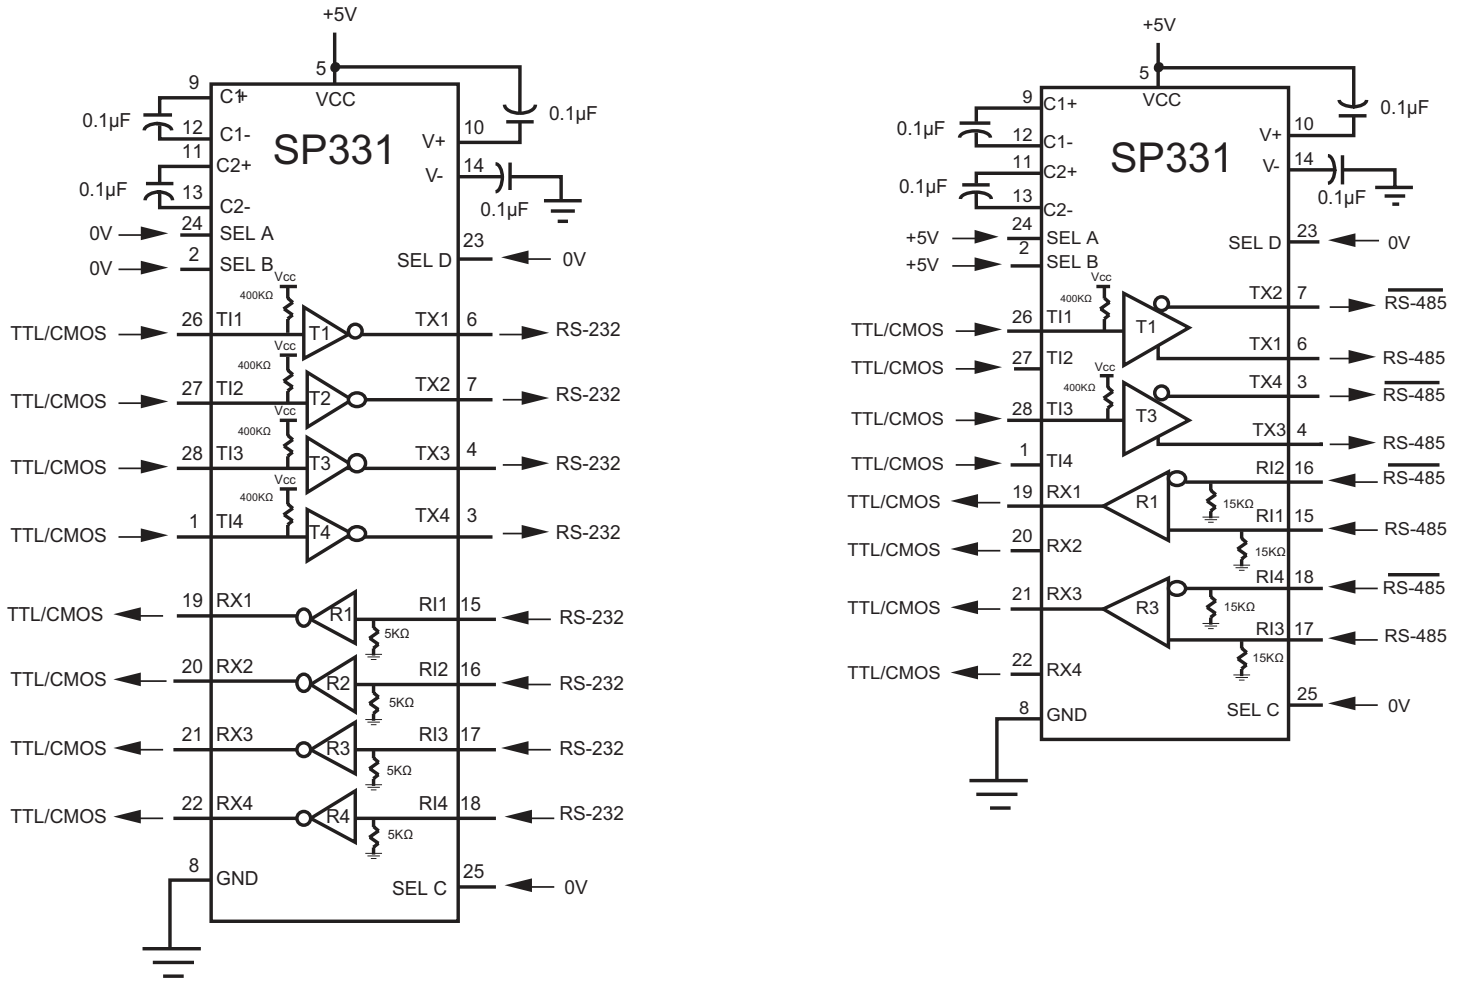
+5V
5
VCC
9
C1+
0.1µF
12
C1-
11
C2+
0.1µF
13
C2-
SP331
10
V+
0.1µF
14
V-
0.1µF
0V
24
SEL A
0V
2
SEL B
23
SEL D
0V
Vcc
400KΩ
TTL/CMOS
26
TI1
T1
TX1
6
RS-232
Vcc
400KΩ
TTL/CMOS
27
TI2
T2
TX2
7
RS-232
Vcc
400KΩ
TTL/CMOS
28
TI3
T3
TX3
4
RS-232
Vcc
400KΩ
TTL/CMOS
1
TI4
T4
TX4
3
RS-232
TTL/CMOS
19
RX1
R1
RI1
15
RS-232
5KΩ
TTL/CMOS
20
RX2
R2
RI2
16
RS-232
5KΩ
TTL/CMOS
21
RX3
R3
RI3
17
RS-232
5KΩ
TTL/CMOS
22
RX4
R4
RI4
18
RS-232
5KΩ
8
GND
25
SEL C
0V

+5V
5
VCC
9
C1+
0.1µF
12
C1-
11
C2+
0.1µF
13
C2-
SP331
10
V+
0.1µF
14
V-
0.1µF
+5V
24
SEL A
+5V
2
SEL B
23
SEL D
0V
Vcc
400KΩ
TTL/CMOS
26
TI1
T1
TX2
7
$\overline{RS-485}$
TX1
6
RS-485
TTL/CMOS
27
TI2
Vcc
400KΩ
TTL/CMOS
28
TI3
T3
TX4
3
$\overline{RS-485}$
TX3
4
RS-485
TTL/CMOS
1
TI4
RI2
16
$\overline{RS-485}$
TTL/CMOS
19
RX1
R1
15KΩ
RI1
15
RS-485
15KΩ
TTL/CMOS
20
RX2
RI4
18
$\overline{RS-485}$
TTL/CMOS
21
RX3
R3
15KΩ
RI3
17
RS-485
15KΩ
TTL/CMOS
22
RX4
8
GND
25
SEL C
0V